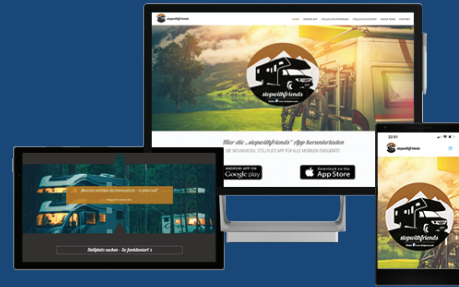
stopwithfriends

stopwithfriends

Hier die „stopwithfriends" App herunterladen

DIE WOHNMOBIL STELLPLATZ APP FÜR ALLE MOBILEN REISENDE

ANDROID APP ON Google play

Download on the App Store

Stellplatz suchen - So funktioniert's

stopwithfriends

stopwithfriends